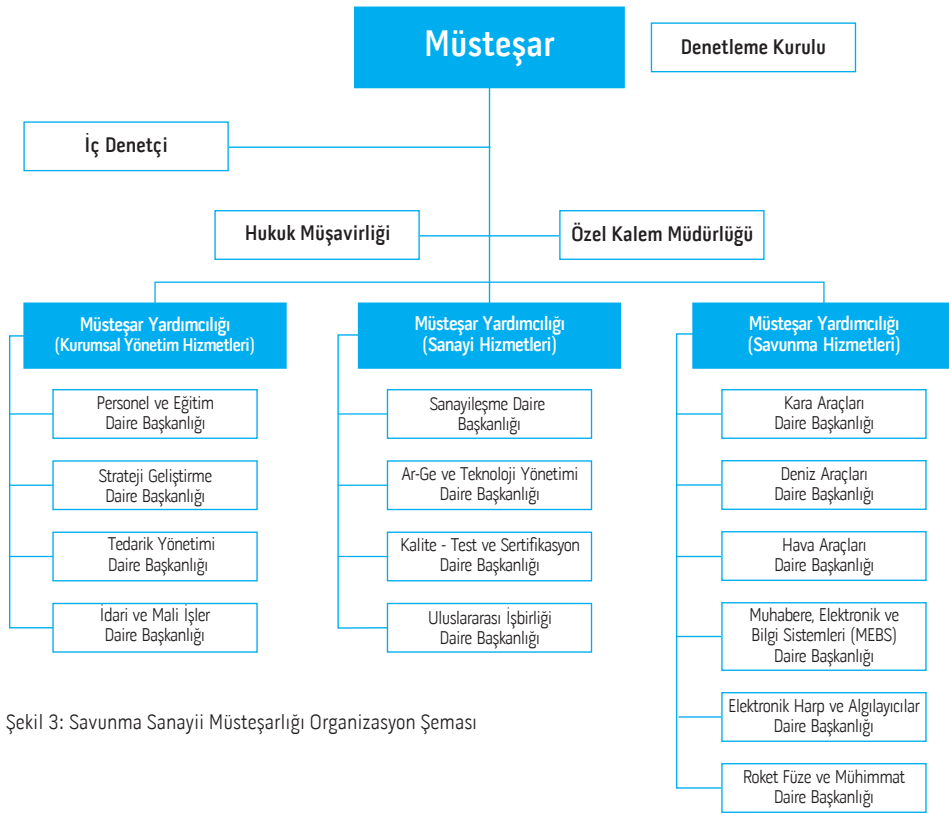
Müsteşar

Denetleme Kurulu

İç Denetçi

Hukuk Müşavirliği

Özel Kalem Müdürlüğü

Müsteşar Yardımcılığı (Kurumsal Yönetim Hizmetleri)

Personel ve Eğitim Daire Başkanlığı

Strateji Geliştirme Daire Başkanlığı

Tedarik Yönetimi Daire Başkanlığı

İdari ve Mali İşler Daire Başkanlığı

Müsteşar Yardımcılığı (Sanayi Hizmetleri)

Sanayileşme Daire Başkanlığı

Ar-Ge ve Teknoloji Yönetimi Daire Başkanlığı

Kalite - Test ve Sertifikasyon Daire Başkanlığı

Uluslararası İşbirliği Daire Başkanlığı

Müsteşar Yardımcılığı (Savunma Hizmetleri)

Kara Araçları Daire Başkanlığı

Deniz Araçları Daire Başkanlığı

Hava Araçları Daire Başkanlığı

Muhabere, Elektronik ve Bilgi Sistemleri (MEBS) Daire Başkanlığı

Elektronik Harp ve Algılayıcılar Daire Başkanlığı

Roket Füze ve Mühimmat Daire Başkanlığı

Şekil 3: Savunma Sanayii Müsteşarlığı Organizasyon Şeması